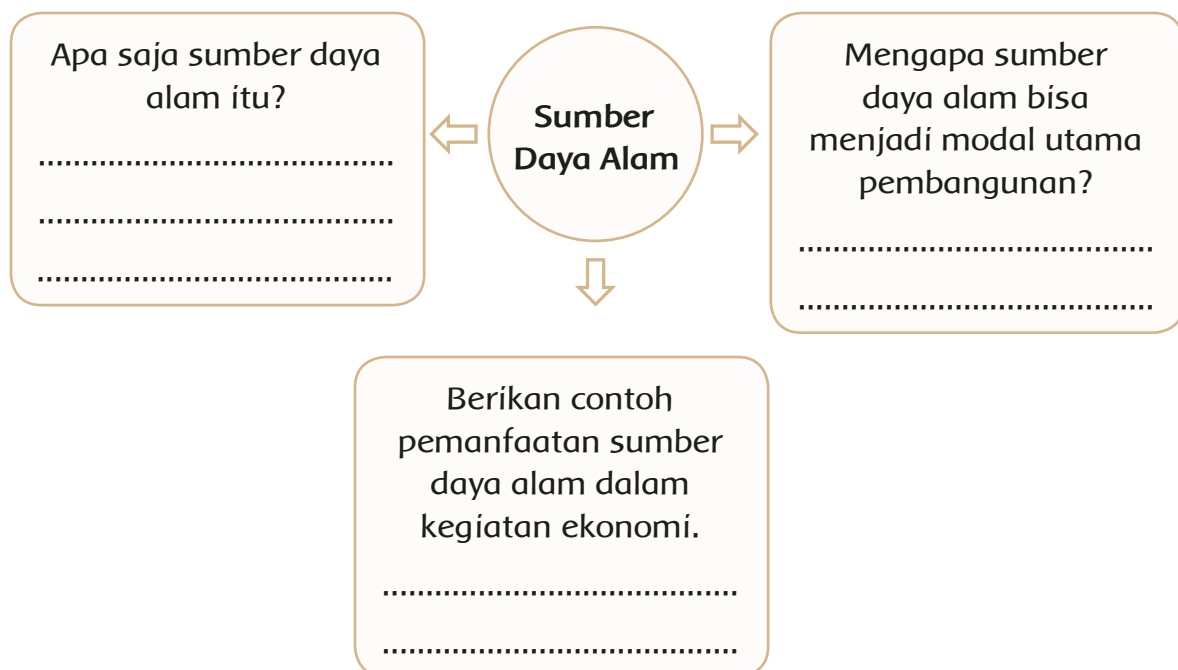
Sumber Daya Alam

Apa saja sumber daya alam itu?

......................................

......................................

......................................

Mengapa sumber daya alam bisa menjadi modal utama pembangunan?

......................................

......................................

Berikan contoh pemanfaatan sumber daya alam dalam kegiatan ekonomi.

......................................

......................................